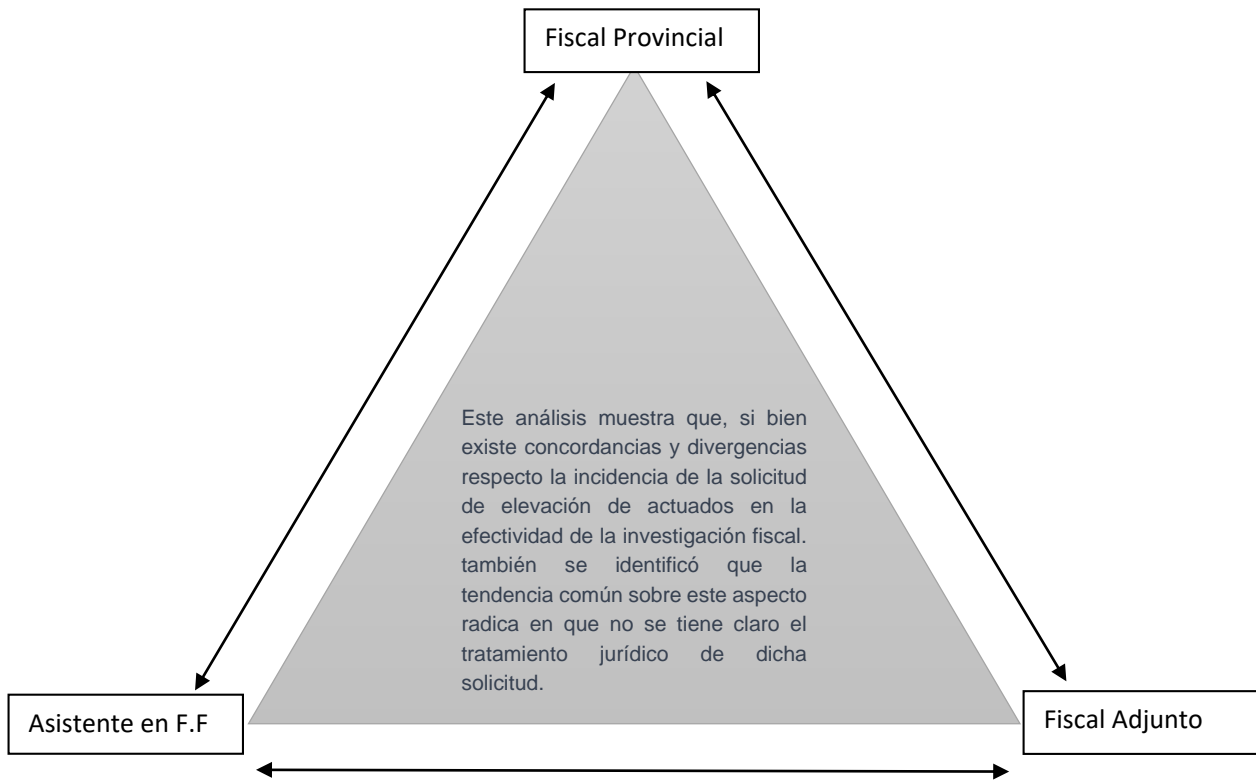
Fiscal Provincial

Este análisis muestra que, si bien existe concordancias y divergencias respecto la incidencia de la solicitud de elevación de actuados en la efectividad de la investigación fiscal. también se identificó que la tendencia común sobre este aspecto radica en que no se tiene claro el tratamiento jurídico de dicha solicitud.

Asistente en F.F

Fiscal Adjunto